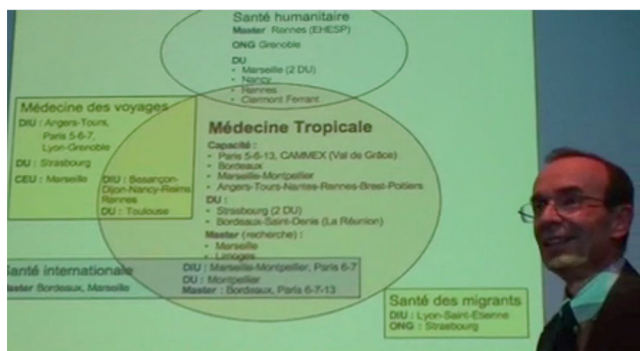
Santé humanitaire
Master Rennes (EHESP)
ONG Grenoble
DU
• Marseille (2 DU)
• Nancy
• Nantes
• Clermont Ferrant

Médecine des voyages
DIU : Angers-Tours, Paris 5-6-7, Lyon-Grenoble
DU : Strasbourg
CEU : Marseille

DIU : Besançon-Dijon-Nancy-Reims Rennes
DU : Toulouse

Médecine Tropicale
Capacité :
• Paris 5-6-13, CAMMEX (Val de Grâce)
• Bordeaux
• Marseille-Montpellier
• Angers-Tours-Nantes-Rennes-Brest-Poitiers
DU :
• Strasbourg (2 DU)
• Bordeaux-Saint-Denis (La Réunion)
Master (recherche) :
• Marseille
• Limoges

Santé internationale
Master Bordeaux, Marseille

DIU : Marseille-Montpellier, Paris 6-7
DU : Montpellier
Master : Bordeaux, Paris 6-7-13

Santé des migrants
DIU : Lyon-Saint-Etienne
ONG : Strasbourg